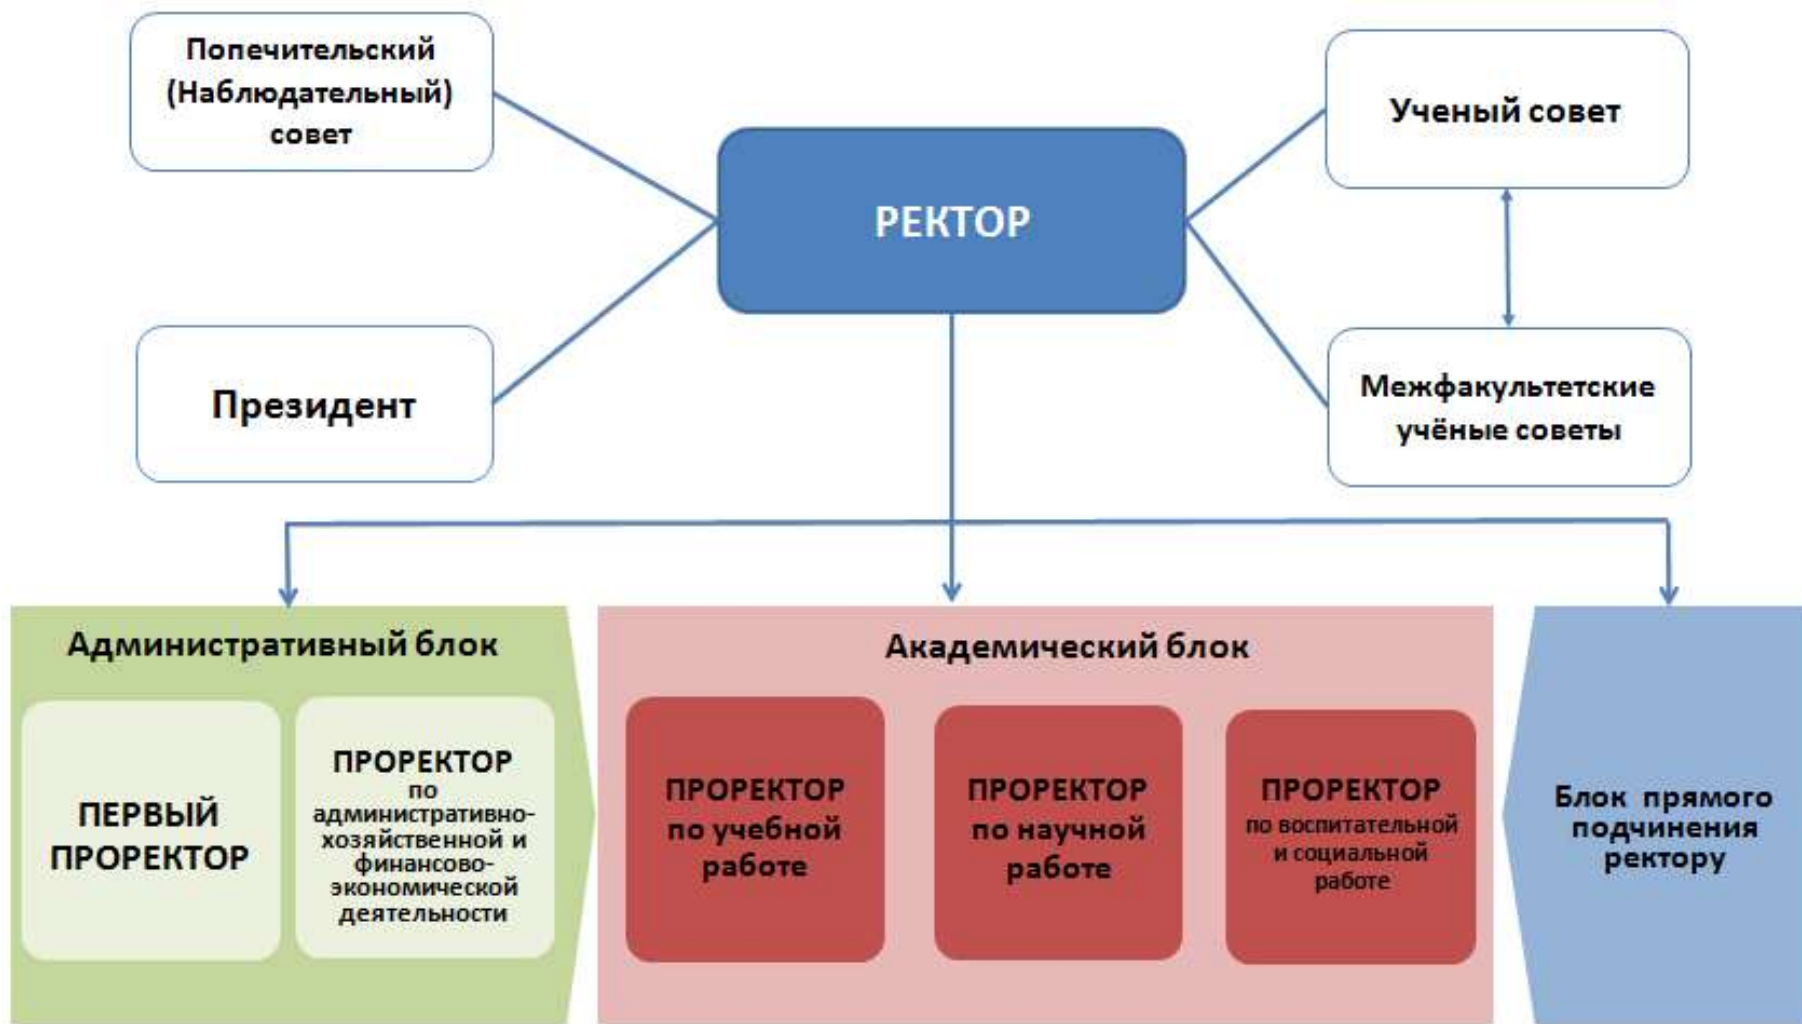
Попечительский (Наблюдательный) совет

РЕКТОР

Ученый совет

Президент

Межфакультетские учёные советы

Административный блок

ПЕРВЫЙ ПРОРЕКТОР

ПРОРЕКТОР по административно-хозяйственной и финансово-экономической деятельности

Академический блок

ПРОРЕКТОР по учебной работе

ПРОРЕКТОР по научной работе

ПРОРЕКТОР по воспитательной и социальной работе

Блок прямого подчинения ректору